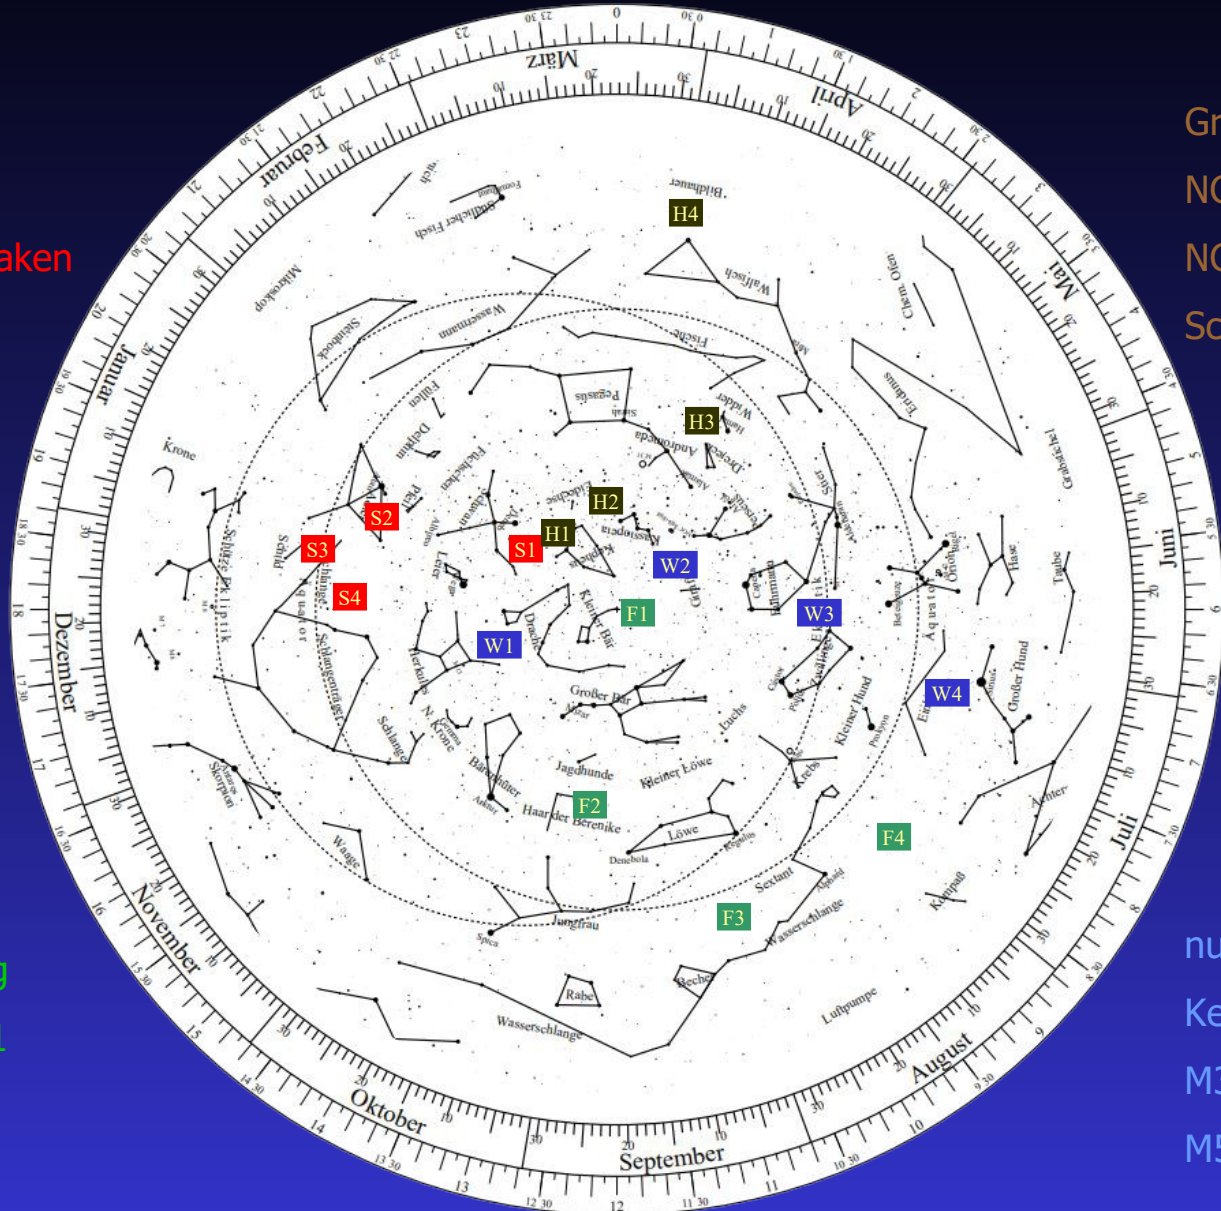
aken

g

Gr
NC
NC
Sc

nu
Ke
M3
M5

März
April
Mai
Juni
Juli
August
September
Oktober
November
Dezember
Januar
Februar

H4
H3
H2
H1
S1
S2
S3
S4
W1
W2
W3
W4
F1
F2
F3
F4

Bildhauer
Walfisch
Chem. Ofen
Eridanus
Grabstichel
Taube
Hase
Orion
Großer Hund
Achter
Kompaß
Luftpumpe
Wasserschlange
Becher
Rabe
Jungfrau
Spica
Waage
Skorpion
Schütze
Ekliptik
Schild
Schlangenträger
Schlange
Krone
Steinbock
Mikroskop
Südlicher Fisch
Wassermann
Füllen
Delphin
Pfeil
Adler
Äquator
Füchschen
Schwan
Leier
Drache
Herkules
N. Krone
Bärenhüter
Arktur
Jagdhunde
Haar der Berenike
Kleiner Löwe
Löwe
Denebola
Regulus
Sextant
Krebs
Kleiner Hund
Prokyon
Luchs
Zwillinge
Kastor
Pollux
Fuhrmann
Capella
Giraffe
Großer Bär
Kleiner Bär
Kepheus
Kassiopeia
Eidechse
Andromeda
Pegasus
Fische
Widder
Dreieck
Perseus
Stier
Aldebaran
Beteigeuze
Sirius
Alphard